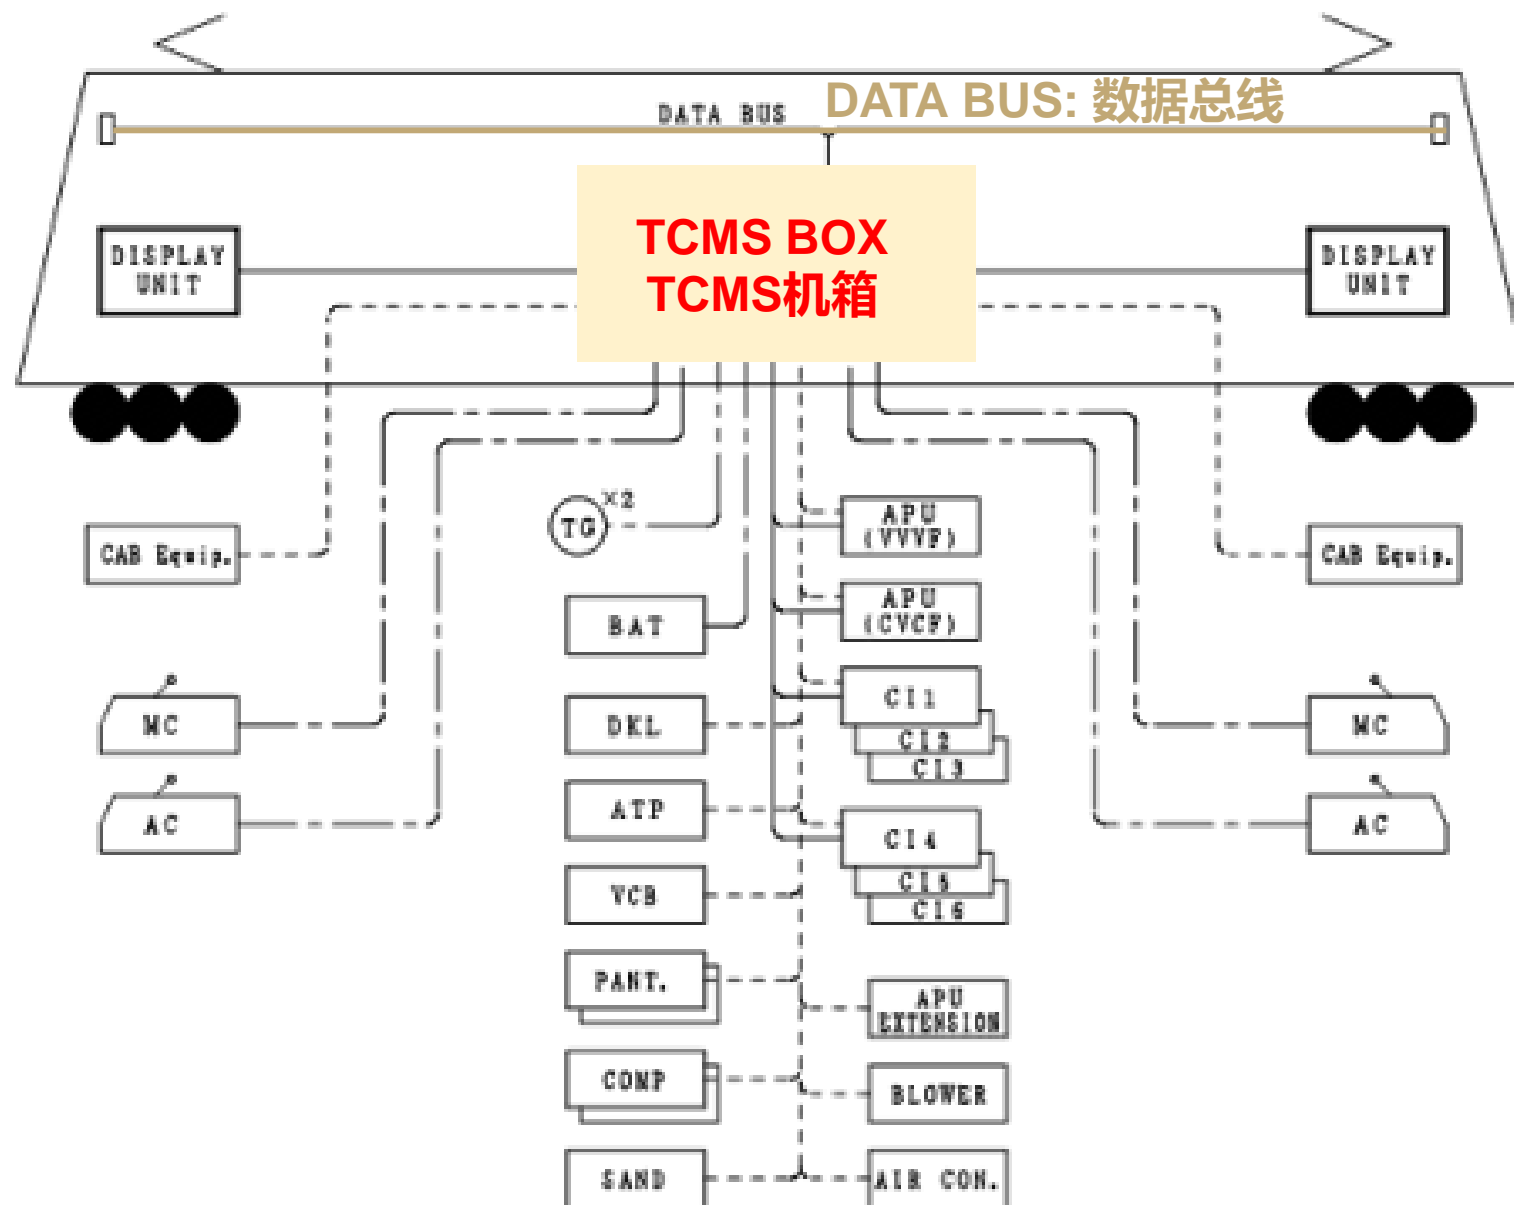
DATA BUS DATA BUS: 数据总线

DISPLAY UNIT

TCMS BOX
TCMS机箱

DISPLAY UNIT

CAB Equip.

TG ×2

APU (VVVF)

CAB Equip.

BAT

APU (CVCF)

MC

DKL

CI1

CI2

CI3

MC

AC

ATP

CI4

AC

VCB

CI5

CI6

PANT.

APU EXTENSION

COMP

BLOWER

SAND

AIR CON.